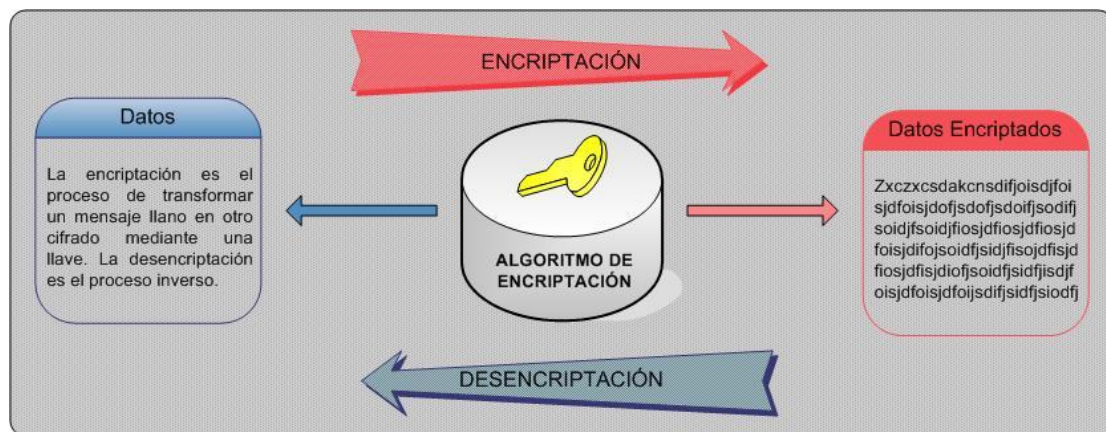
ENCRIPTACIÓN

Datos

La encriptación es el proceso de transformar un mensaje llano en otro cifrado mediante una llave. La desencriptación es el proceso inverso.

ALGORITMO DE ENCRIPTACIÓN

Datos Encriptados

Zxczxcsdakcnsdifjoisdjfoisjdfoisjdofjsdofjsdoifjsodifjsoidjfsoidjfiosjdfiosjdfiosjdfoisjdifojsoidfjsidjfisojdfisjdfiosjdfisjdiofjsoidfjsidfjisdjfoisjdfoisjdfoijsdifjsidfjsiodfj

DESENCRIPTACIÓN